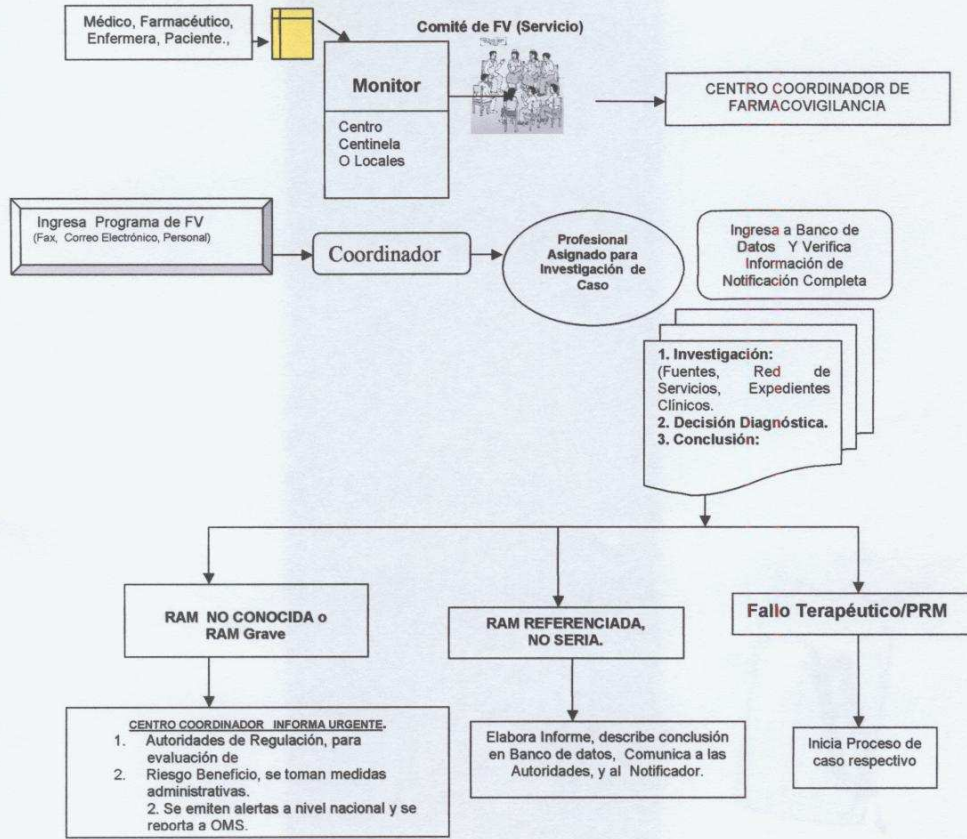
Médico, Farmacéutico, Enfermera, Paciente.,

Comité de FV (Servicio)

Monitor

Centro Centinela O Locales

CENTRO COORDINADOR DE FARMACOVIGILANCIA

Ingresa Programa de FV
(Fax, Correo Electrónico, Personal)

Coordinador

Profesional Asignado para Investigación de Caso

Ingresa a Banco de Datos Y Verifica Información de Notificación Completa

1. Investigación:
(Fuentes, Red de Servicios, Expedientes Clínicos.
2. Decisión Diagnóstica.
3. Conclusión:

RAM NO CONOCIDA o RAM Grave

RAM REFERENCIADA, NO SERIA.

Fallo Terapéutico/PRM

CENTRO COORDINADOR INFORMA URGENTE.
1. Autoridades de Regulación, para evaluación de
2. Riesgo Beneficio, se toman medidas administrativas.
2. Se emiten alertas a nivel nacional y se reporta a OMS.

Elabora Informe, describe conclusión en Banco de datos, Comunica a las Autoridades, y al Notificador.

Inicia Proceso de caso respectivo